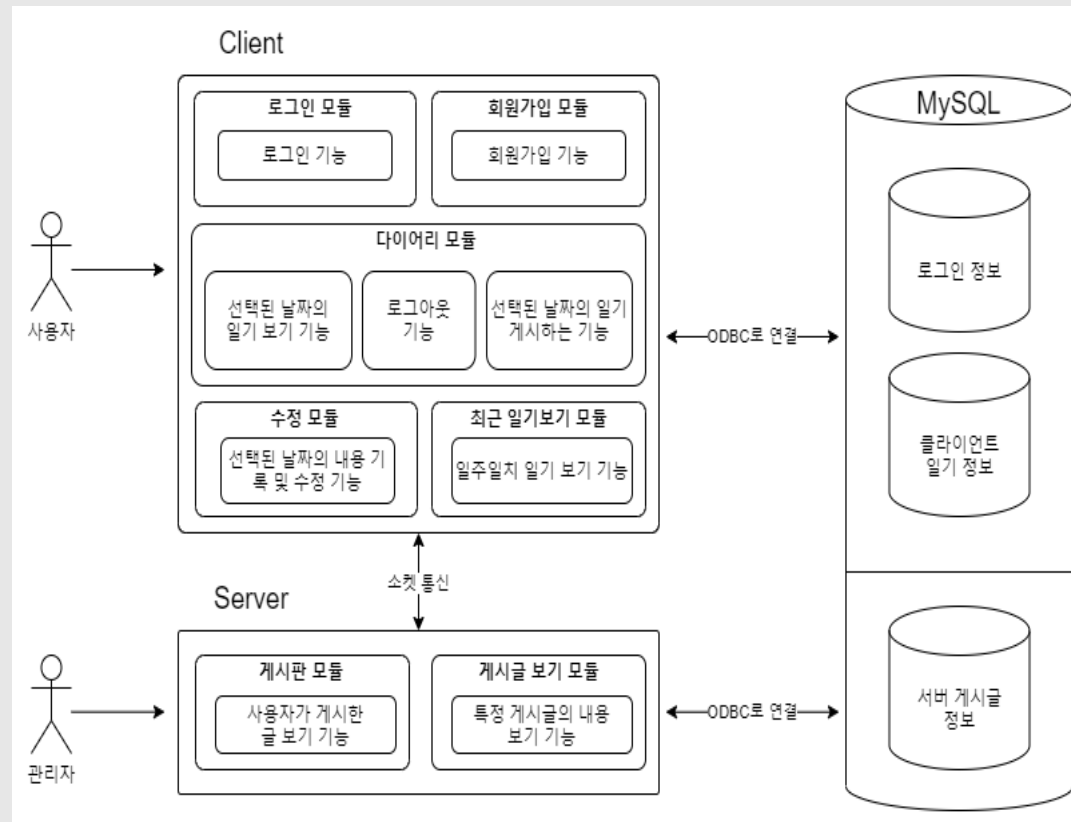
Client

로그인 모듈

로그인 기능

회원가입 모듈

회원가입 기능

다이어리 모듈

선택된 날짜의 일기 보기 기능

로그아웃 기능

선택된 날짜의 일기 게시하는 기능

수정 모듈

선택된 날짜의 내용 기록 및 수정 기능

최근 일기보기 모듈

일주일치 일기 보기 기능

사용자

ODBC로 연결

MySQL

로그인 정보

클라이언트 일기 정보

소켓 통신

Server

게시판 모듈

사용자가 게시한 글 보기 기능

게시글 보기 모듈

특정 게시글의 내용 보기 기능

관리자

ODBC로 연결

서버 게시글 정보